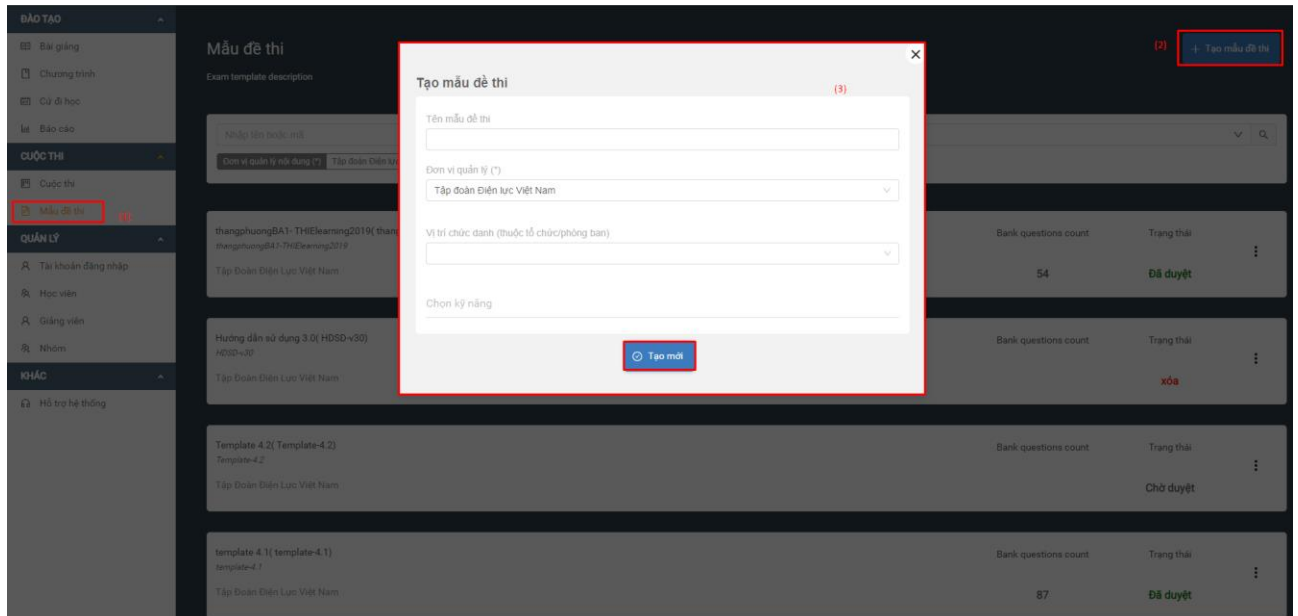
ĐÀO TẠO
Bài giảng
Chương trình
Cử đi học
Báo cáo
CUỘC THI
Cuộc thi
Mẫu đề thi (1)
QUẢN LÝ
Tài khoản đăng nhập
Học viên
Giảng viên
Nhóm
KHÁC
Hỗ trợ hệ thống

Mẫu đề thi
Exam template description

(2) + Tạo mẫu đề thi

Nhập tên bước mới
Đơn vị quản lý nội dung (*) Tập đoàn Điện lực

thangphuongBA1- THIElearning2019( thang
thangphuongBA1-THIElearning2019
Tập Đoàn Điện Lực Việt Nam
Bank questions count 54
Trạng thái Đã duyệt

Hướng dẫn sử dụng 3.0( HDSD-v30)
HDSD-v30
Tập Đoàn Điện Lực Việt Nam
Bank questions count
Trạng thái xóa

Template 4.2( Template-4.2)
Template-4.2
Tập Đoàn Điện Lực Việt Nam
Bank questions count
Trạng thái Chờ duyệt

template 4.1( template-4.1)
template-4.1
Tập Đoàn Điện Lực Việt Nam
Bank questions count 87
Trạng thái Đã duyệt

Tạo mẫu đề thi
(3)
Tên mẫu đề thi
Đơn vị quản lý (*)
Tập đoàn Điện lực Việt Nam
Vị trí chức danh (thuộc tổ chức/phòng ban)
Chọn kỹ năng
Tạo mới